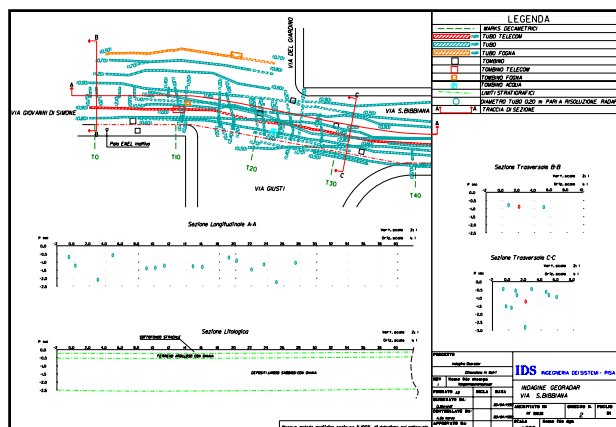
LEGENDA

MARKS DECAMETRICI

TUBO TELECOM

TUBO

TUBO FOGNA

TOMBINO

TOMBINO TELECOM

TOMBINO FOGNA

TOMBINO ACQUA

LIMITI STRATIGRAFICI

DIAMETRO TUBO 0.20 m PARI A RISOLUZIONE RADAR

TRACCIA DI SEZIONE

B

A

VIA GIOVANNI DI SIMONE

VIA DEL GIARDINO

VIA S.BIBBIANA

C

A

Palo ENEL inattivo

T0

T10

T20

T30

T40

VIA GIUSTI

Sezione Trasversale B-B

Sezione Longitudinale A-A

Sezione Trasversale C-C

Sezione Litologica

TERRENO ANTROPICO

TERRENO ARGILLOSO CON GHIAIA

DEPOSITI LIMOSO SABBIOSI CON GHIAIA

IDS INGEGNERIA DEI SISTEMI - PISA

INDAGINE GEORADAR

VIA S.BIBBIANA